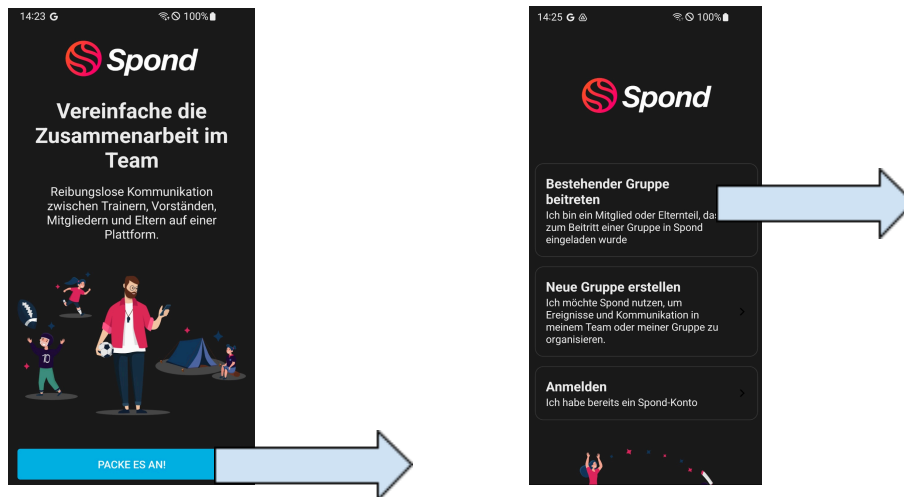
14:23 G
100%

Spond

Vereinfache die Zusammenarbeit im Team

Reibungslose Kommunikation zwischen Trainern, Vorständen, Mitgliedern und Eltern auf einer Plattform.

10

PACKE ES AN!

14:25 G
100%

Spond

Bestehender Gruppe beitreten
Ich bin ein Mitglied oder Elternteil, das zum Beitritt einer Gruppe in Spond eingeladen wurde

Neue Gruppe erstellen
Ich möchte Spond nutzen, um Ereignisse und Kommunikation in meinem Team oder meiner Gruppe zu organisieren.

Anmelden
Ich habe bereits ein Spond-Konto